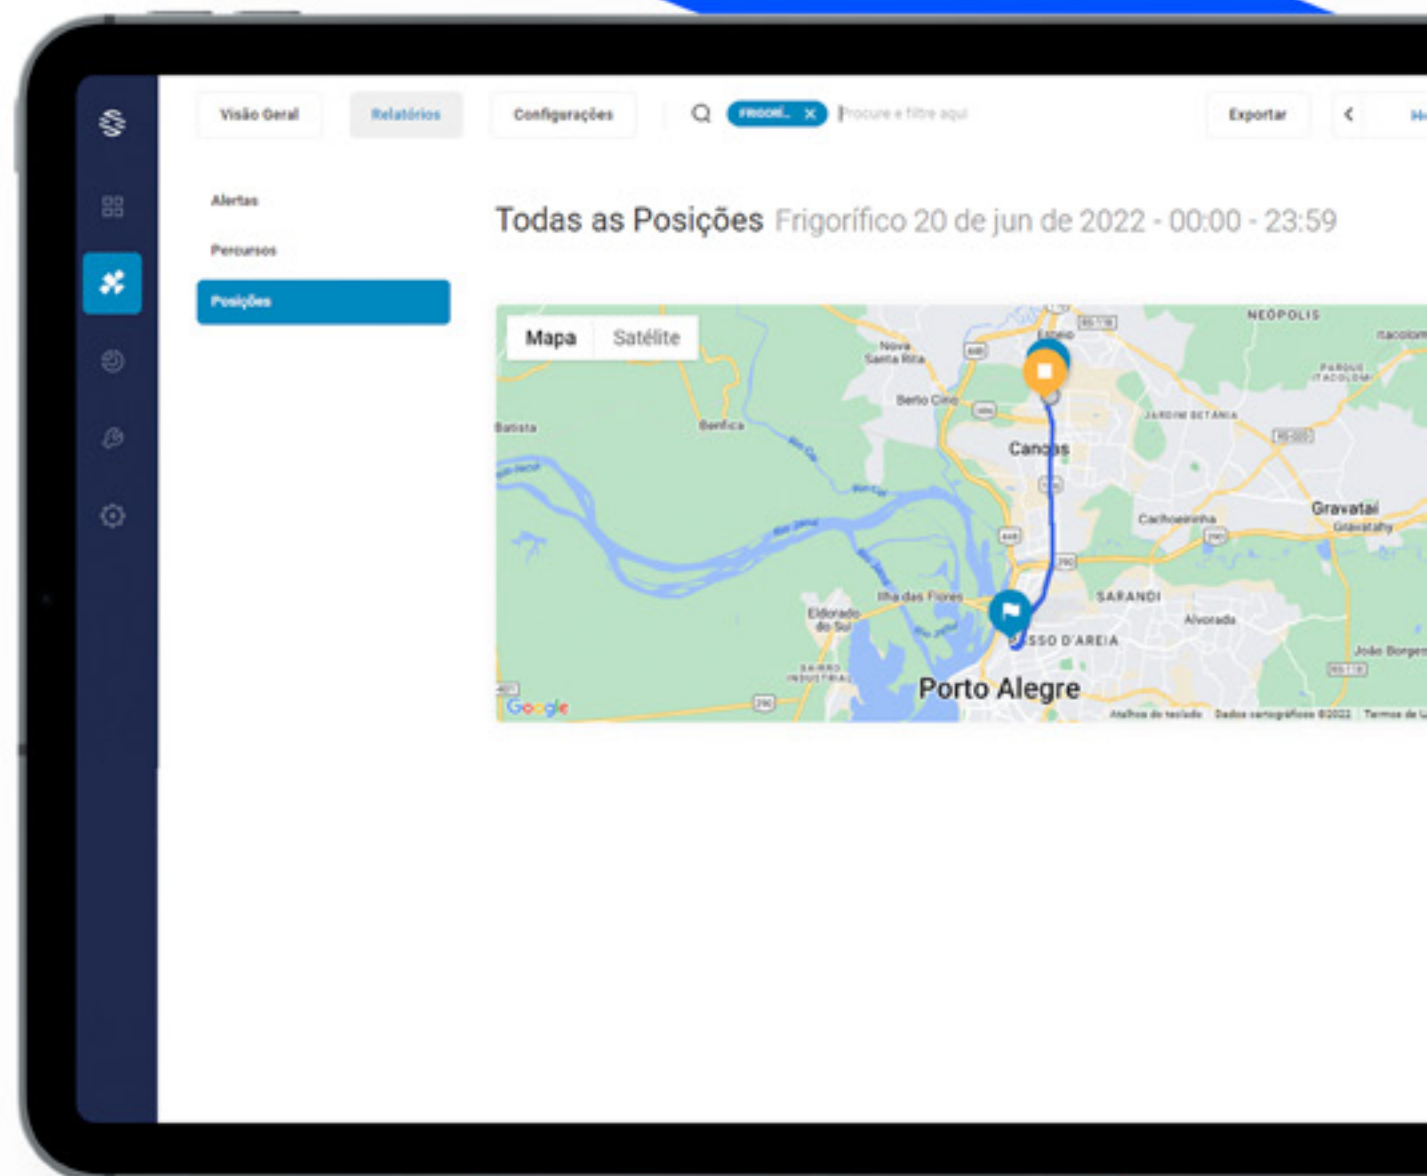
Visão Geral
Relatórios
Configurações
FRIGORÍ... ×
Procure e filtre aqui
Exportar
<
Ho

Alertas
Percursos
Posições

Todas as Posições Frigorífico 20 de jun de 2022 - 00:00 - 23:59

Mapa
Satélite

NEÓPOLIS
Nova Santa Rita
Esteio
Berto Círio
Batista
Benfica
PARQUE ITACOLOMI
JARDIM BETÂNIA
Canoas
Cachoeirinha
Gravataí
Gravatahy
SARANDI
Ilha das Flores
Eldorado do Sul
Alvorada
PASSO D'AREIA
BAIRRO INDUSTRIAL
João Borges
Porto Alegre
Google
Atalhos do teclado
Dados cartográficos ©2022
Termos de U